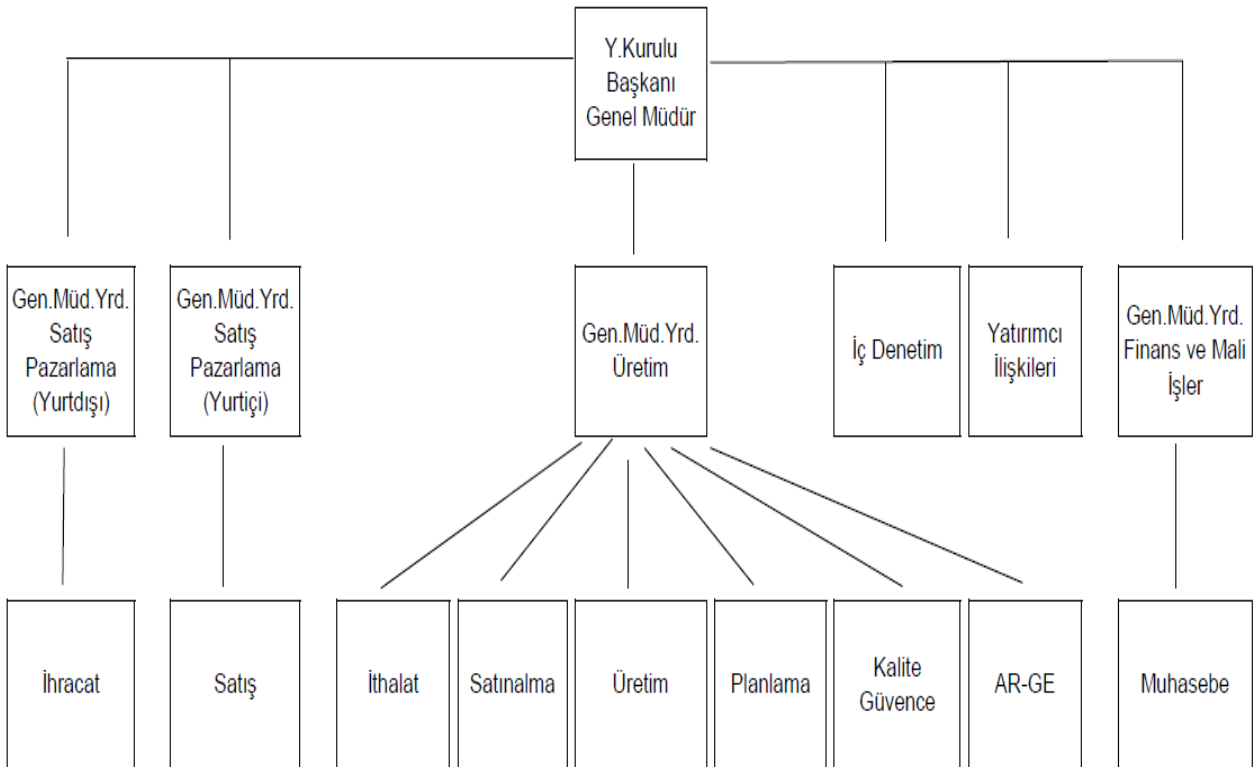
Y.Kurulu Başkanı Genel Müdür

Gen.Müd.Yrd. Satış Pazarlama (Yurtdışı)

Gen.Müd.Yrd. Satış Pazarlama (Yurtiçi)

Gen.Müd.Yrd. Üretim

İç Denetim

Yatırımcı İlişkileri

Gen.Müd.Yrd. Finans ve Mali İşler

İhracat

Satış

İthalat

Satınalma

Üretim

Planlama

Kalite Güvence

AR-GE

Muhasebe